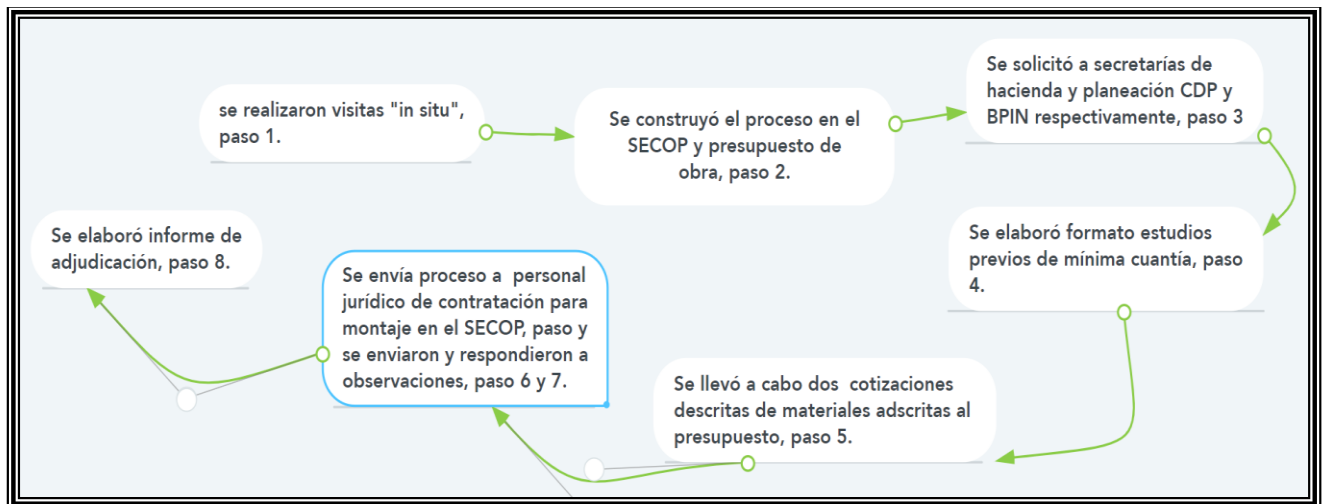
se realizaron visitas "in situ", paso 1.

Se construyó el proceso en el SECOP y presupuesto de obra, paso 2.

Se solicitó a secretarías de hacienda y planeación CDP y BPIN respectivamente, paso 3

Se elaboró formato estudios previos de mínima cuantía, paso 4.

Se llevó a cabo dos cotizaciones descritas de materiales adscritas al presupuesto, paso 5.

Se envía proceso a personal jurídico de contratación para montaje en el SECOP, paso y se enviaron y respondieron a observaciones, paso 6 y 7.

Se elaboró informe de adjudicación, paso 8.